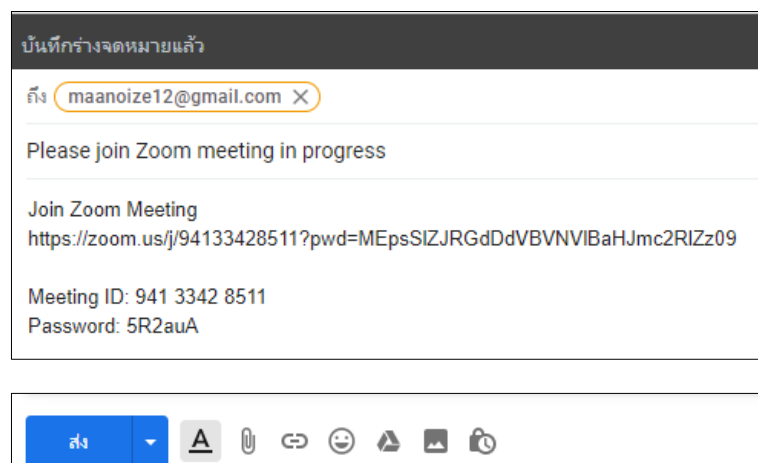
บันทึกร่างจดหมายแล้ว

ถึง maanoize12@gmail.com

Please join Zoom meeting in progress

Join Zoom Meeting
https://zoom.us/j/94133428511?pwd=MEpsSlZJRGdDdVBVNVlBaHJmc2RlZz09

Meeting ID: 941 3342 8511
Password: 5R2auA

ส่ง